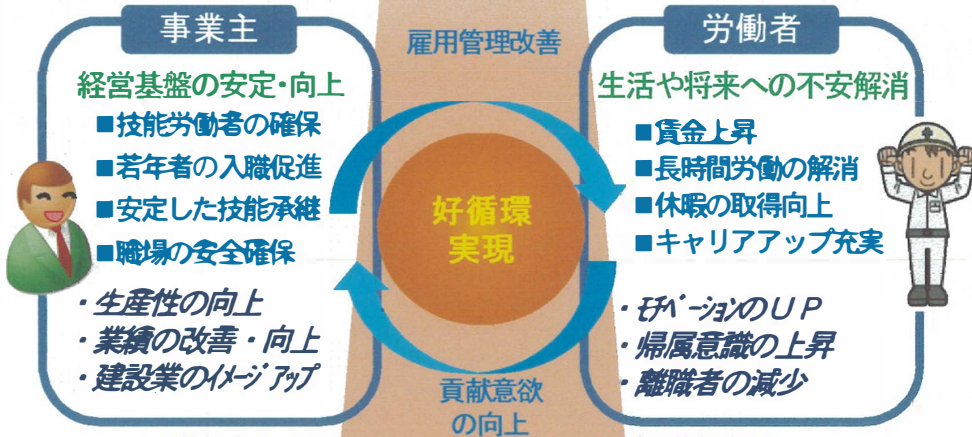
事業主

経営基盤の安定・向上

■技能労働者の確保
■若年者の入職促進
■安定した技能承継
■職場の安全確保

・生産性の向上
・業績の改善・向上
・建設業のイメージアップ

雇用管理改善

好循環
実現

貢献意欲
の向上

労働者

生活や将来への不安解消

■賃金上昇
■長時間労働の解消
■休暇の取得向上
■キャリアアップ充実

・モチベーションのＵＰ
・帰属意識の上昇
・離職者の減少